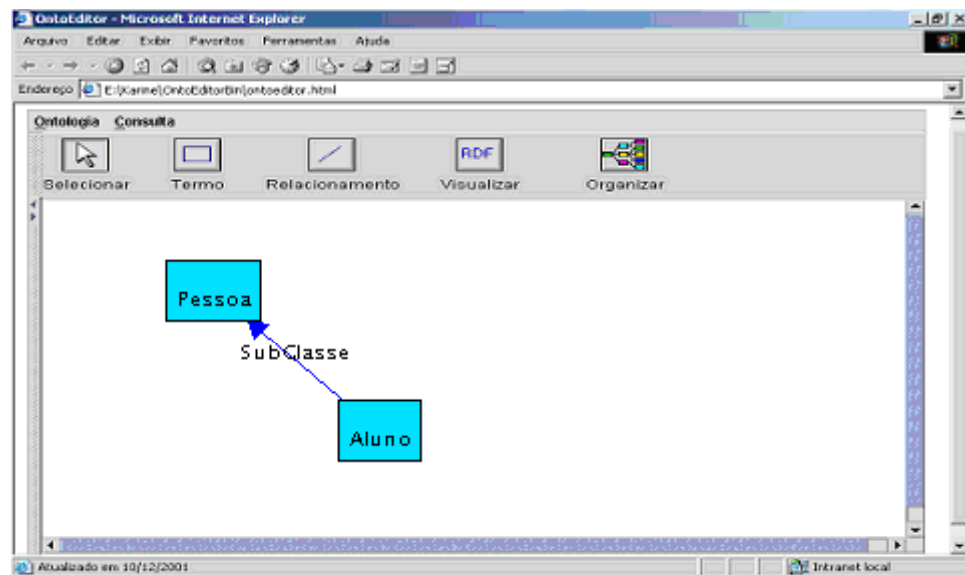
OntoEditor - Microsoft Internet Explorer

Arquivo Editar Exibir Favoritos Ferramentas Ajuda

Endereço E:\Karine\OntoEditorBin\ontoeditor.html

Ontologia Consulta

Selecionar Termo Relacionamento RDF Visualizar Organizar

Pessoa

SubClasse

Aluno

Atualizado em 10/12/2001

Intranet local